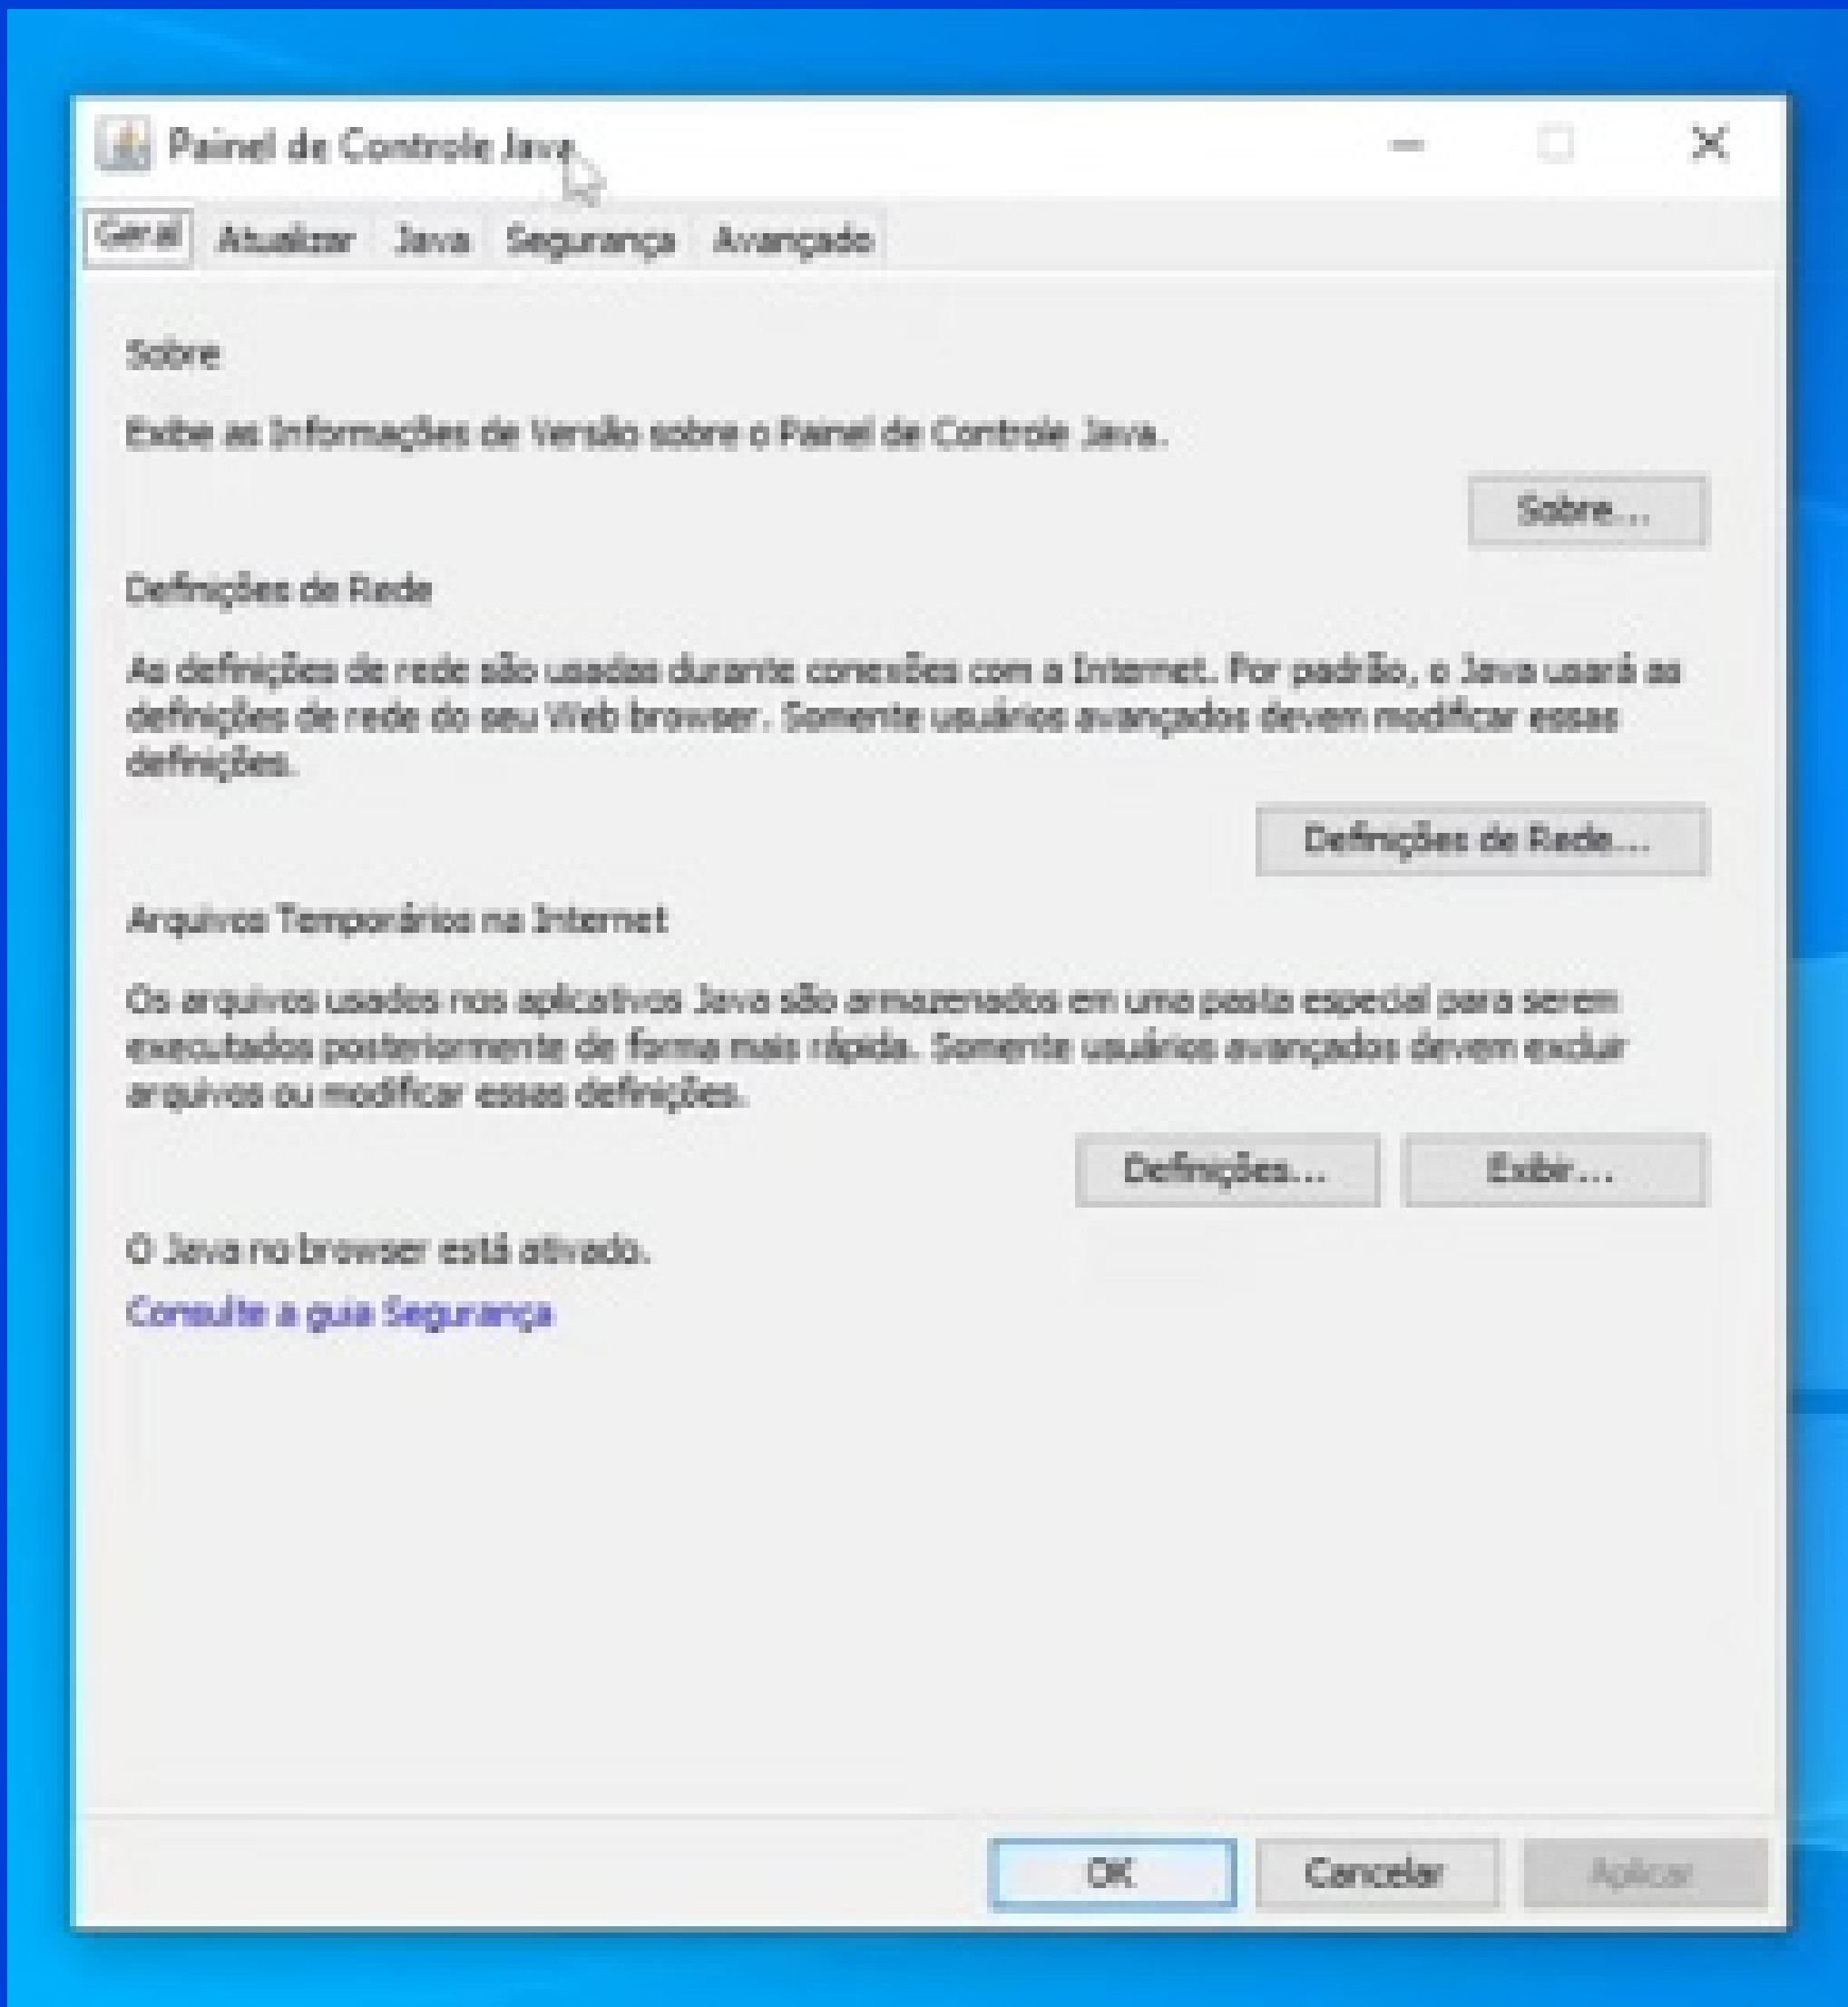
Painel de Controle Java

Geral Atualizar Java Segurança Avançado

Sobre

Exibe as Informações de Versão sobre o Painel de Controle Java.

Sobre...

Definições de Rede

As definições de rede são usadas durante conexões com a Internet. Por padrão, o Java usará as definições de rede do seu Web browser. Somente usuários avançados devem modificar essas definições.

Definições de Rede...

Arquivos Temporários na Internet

Os arquivos usados nos aplicativos Java são armazenados em uma pasta especial para serem executados posteriormente de forma mais rápida. Somente usuários avançados devem excluir arquivos ou modificar essas definições.

Definições... Exibir...

O Java no browser está ativado.

Consulte a guia Segurança

OK Cancelar Aplicar